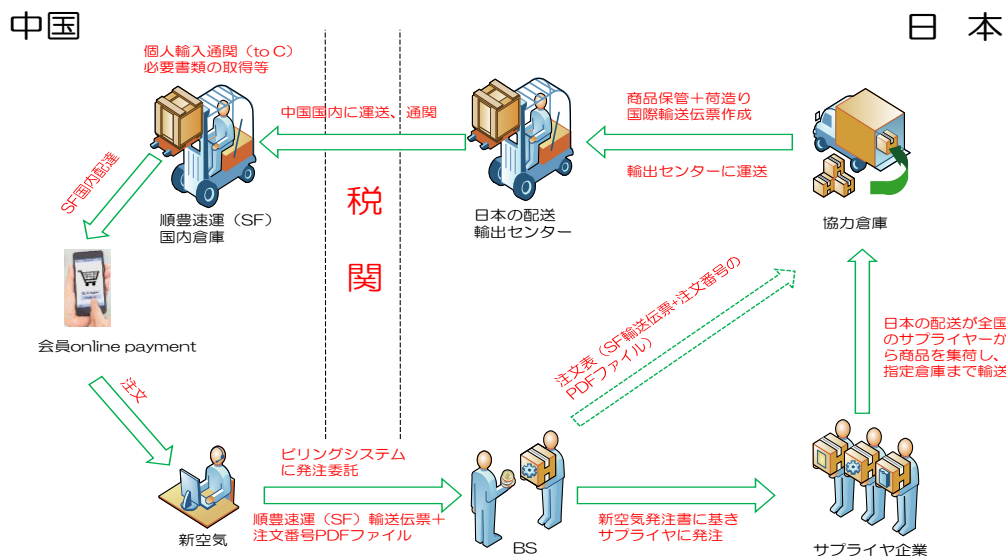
中国

日本

個人輸入通関（to C）
必要書類の取得等

中国国内に運送、通関

商品保管＋荷造り
国際輸送伝票作成

輸出センターに運送

SF国内配達

順豊速運（SF）
国内倉庫

税

関

日本の配送
輸出センター

協力倉庫

会員online payment

注文表（SF輸送伝票+注文番号のPDFファイル）

日本の配送が全国のサプライヤーから商品を集荷し、指定倉庫まで輸送

注文

ビリングシステム
に発注委託

新空気

順豊速運（SF）輸送伝票＋
注文番号PDFファイル

BS

新空気発注書に基き
サプライヤに発注

サプライヤ企業